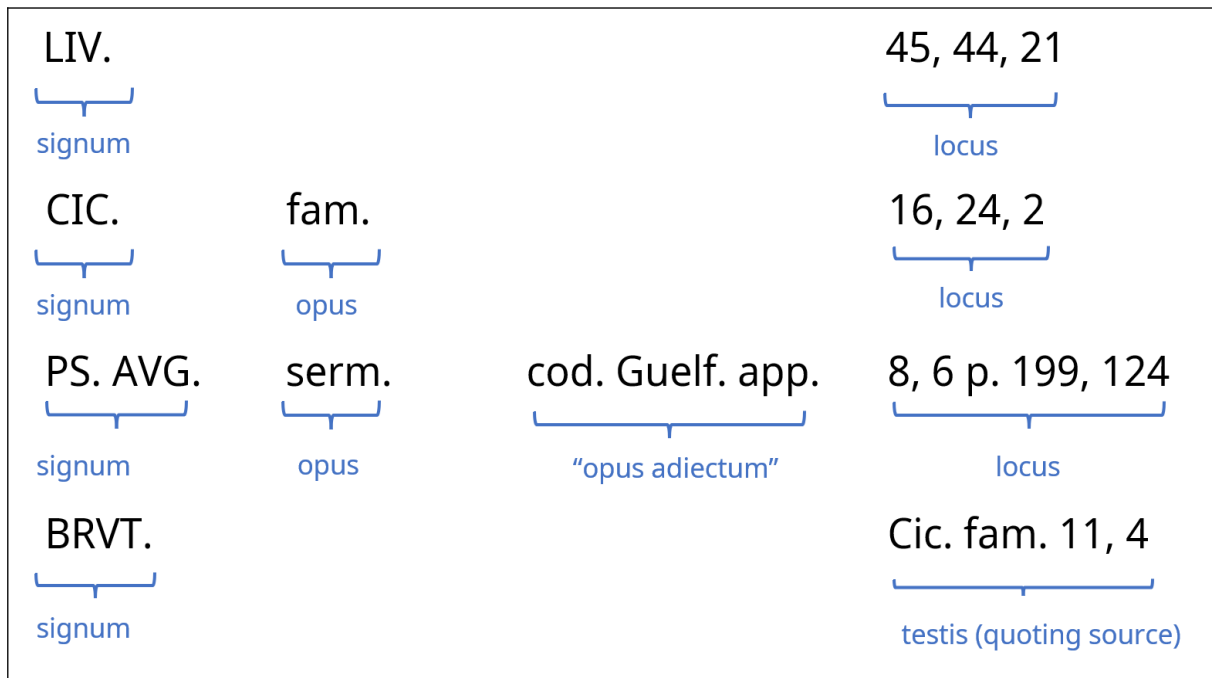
LIV. 45, 44, 21

signum locus

CIC. fam. 16, 24, 2

signum opus locus

PS. AVG. serm. cod. Guelf. app. 8, 6 p. 199, 124

signum opus “opus adiectum” locus

BRVT. Cic. fam. 11, 4

signum testis (quoting source)